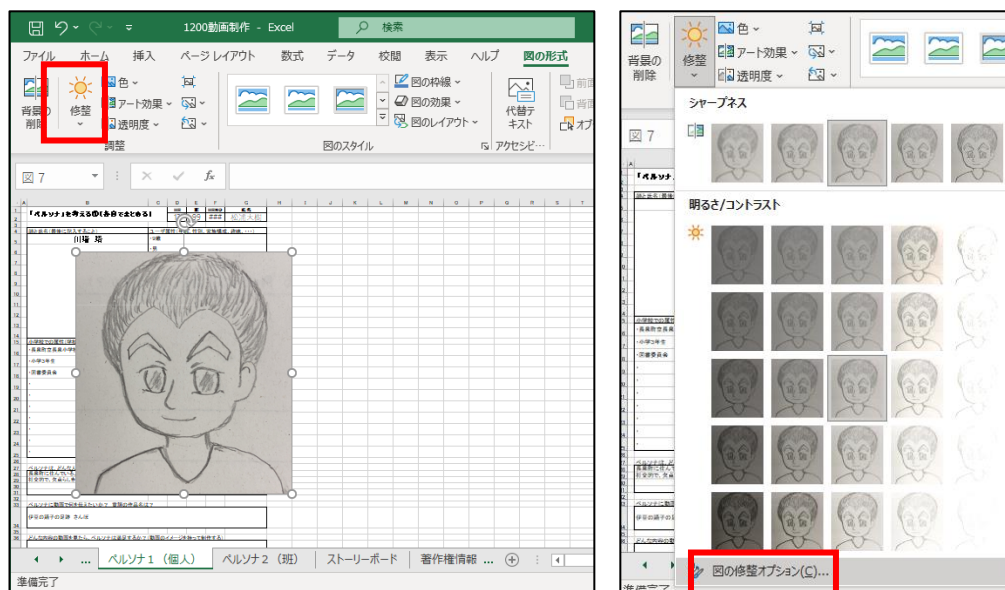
1200動画制作 - Excel
検索

ファイル ホーム 挿入 ページ レイアウト 数式 データ 校閲 表示 ヘルプ 図の形式

背景の削除
修整
色
アート効果
透明度
調整
図の枠線
図の効果
図のレイアウト
図のスタイル
代替テキスト
アクセシビ...
前面
背面
オブ

図 7
fx

「ペルソナ」を考える(1ページでまとめる)
川端 班

ペルソナ１（個人） ペルソナ２（班） ストーリーボード 著作権情報 ...

準備完了

背景の削除
修整
色
アート効果
透明度

シャープネス
明るさ/コントラスト

図 7

図の修整オプション(C)...